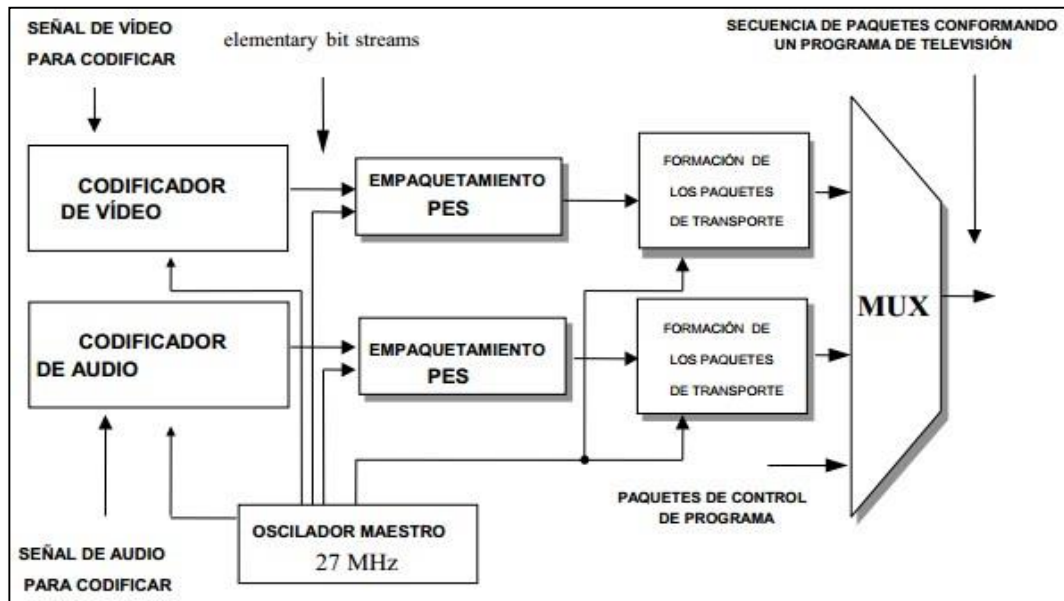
SEÑAL DE VÍDEO PARA CODIFICAR

elementary bit streams

SECUENCIA DE PAQUETES CONFORMANDO UN PROGRAMA DE TELEVISIÓN

CODIFICADOR DE VÍDEO

EMPAQUETAMIENTO PES

FORMACIÓN DE LOS PAQUETES DE TRANSPORTE

MUX

CODIFICADOR DE AUDIO

EMPAQUETAMIENTO PES

FORMACIÓN DE LOS PAQUETES DE TRANSPORTE

PAQUETES DE CONTROL DE PROGRAMA

OSCILADOR MAESTRO
27 MHz

SEÑAL DE AUDIO PARA CODIFICAR